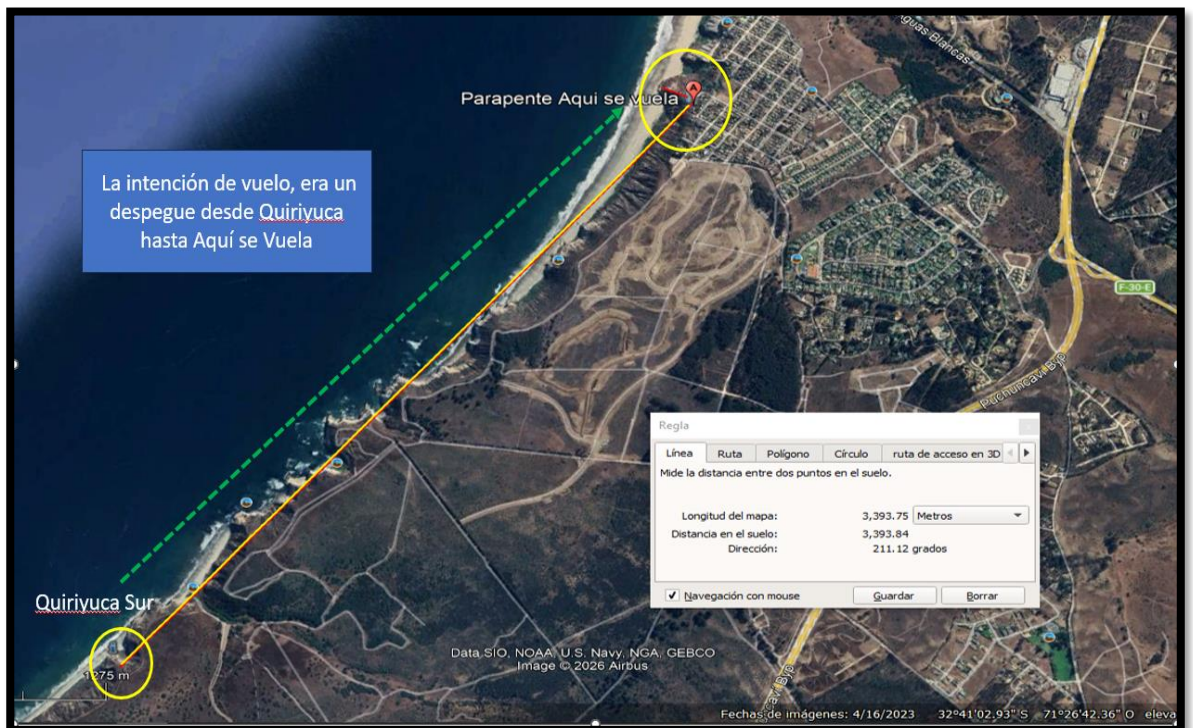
Aguas Blancas

Parapente Aqui se Vuela

La intención de vuelo, era un despegue desde Quiriyuca hasta Aquí se Vuela

F-30-E

Puchuncaví Byp

Regla

Línea | Ruta | Polígono | Círculo | ruta de acceso en 3D

Mide la distancia entre dos puntos en el suelo.

Longitud del mapa: 3,393.75 Metros
Distancia en el suelo: 3,393.84
Dirección: 211.12 grados

Navegación con mouse | Guardar | Borrar

Quiriyuca Sur

1275 m

Data SIO, NOAA, U.S. Navy, NGA, GEBCO
Image © 2026 Airbus

Fechas de imágenes: 4/16/2023 32°41'02.93" S 71°26'42.36" O eleva